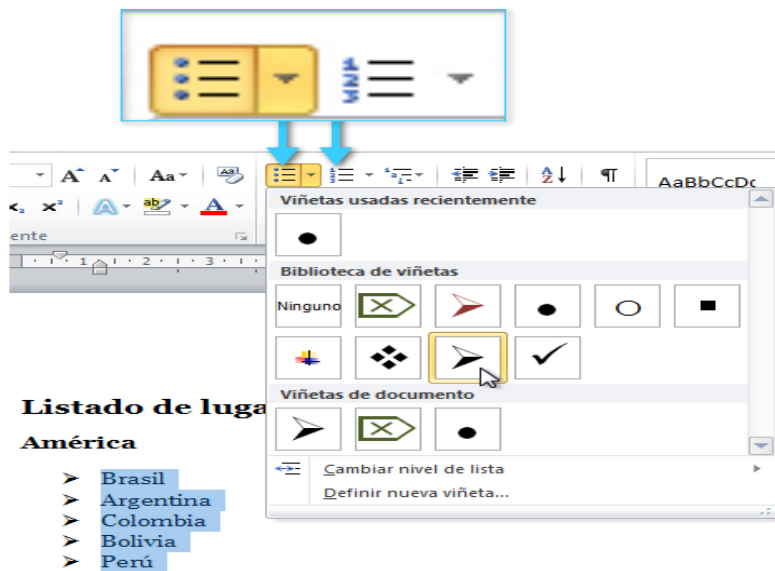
Aa
AaBbCcDc
ente

Viñetas usadas recientemente

Biblioteca de viñetas

Ninguno

Viñetas de documento

Cambiar nivel de lista

Definir nueva viñeta...

Listado de luga

América

Brasil
Argentina
Colombia
Bolivia
Perú